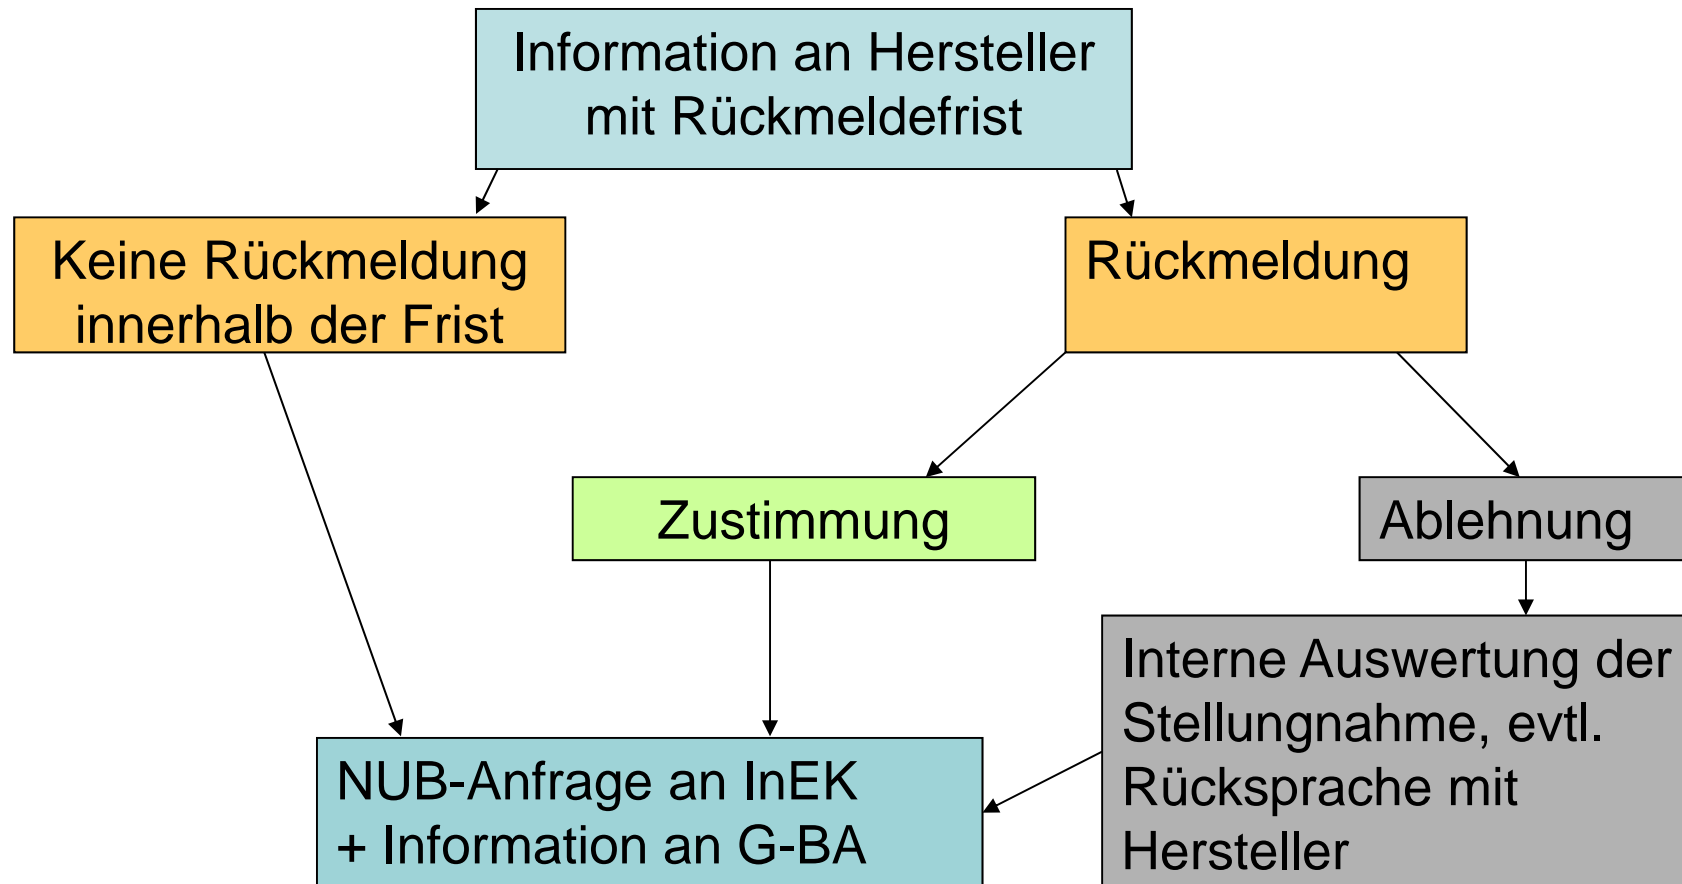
Information an Hersteller mit Rückmeldefrist

Keine Rückmeldung innerhalb der Frist

Rückmeldung

Zustimmung

Ablehnung

Interne Auswertung der Stellungnahme, evtl. Rücksprache mit Hersteller

NUB-Anfrage an InEK
+ Information an G-BA